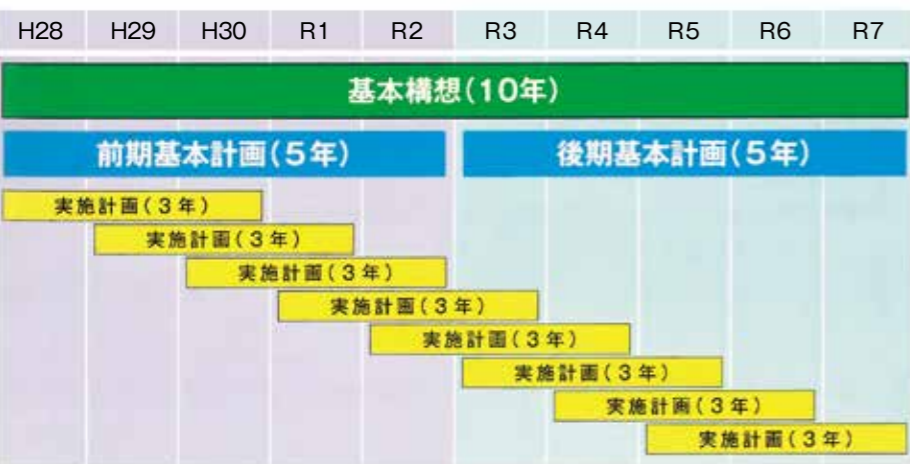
H28 H29 H30 R1 R2 R3 R4 R5 R6 R7

基本構想(10年)

前期基本計画(5年)

後期基本計画(5年)

実施計画(3年)

実施計画(3年)

実施計画(3年)

実施計画(3年)

実施計画(3年)

実施計画(3年)

実施計画(3年)

実施計画(3年)